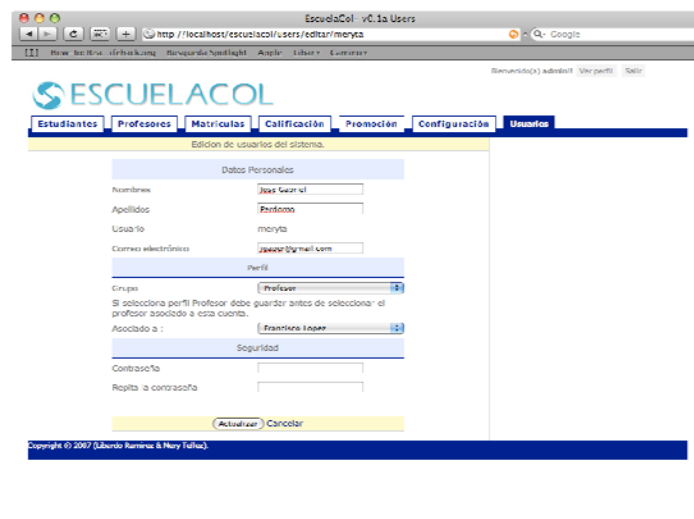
EscuelaCol - v0.1a Users

http://localhost/escuelacol/users/editar/meryta

Q- Google

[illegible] Búsqueda Spotlight Apple Yahoo! Noticias

Bienvenido(a) admin! Ver perfil Salir

ESCUELACOL

Estudiantes | Profesores | Matriculas | Calificación | Promoción | Configuración | Usuarios

Edicion de usuarios del sistema.

Datos Personales

Nombres: Jose Gabriel
Apellidos: Perdomo
Usuario: meryta
Correo electrónico: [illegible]@mail.com

Perfil

Grupo: Profesor

Si selecciona perfil Profesor debe guardar antes de seleccionar el profesor asociado a esta cuenta.

Asociado a : Francisco Lopez

Seguridad

Contraseña
Repita la contraseña

Actualizar Cancelar

Copyright © 2007 (Liberdo Ramirez & Mery Tellez).